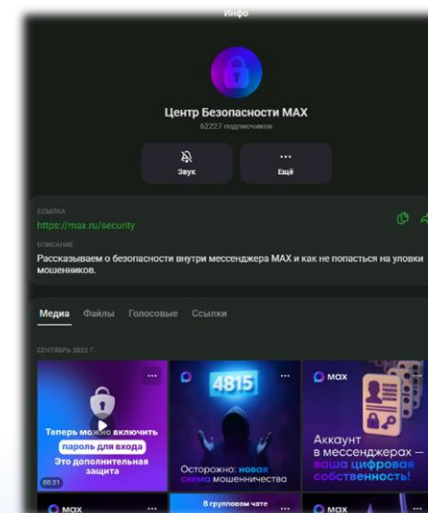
Инфо

Центр Безопасности MAX
62227 подписчиков

Звук
Ещё

ССЫЛКА
https://max.ru/security

ОПИСАНИЕ
Рассказываем о безопасности внутри мессенджера MAX и как не попасться на уловки мошенников.

Медиа Файлы Голосовые Ссылки

СЕНТЯБРЬ 2025 Г.

Теперь можно включить пароль для входа
Это дополнительная защита
00:31

4815
Осторожно: новая схема мошенничества

max
Аккаунт в мессенджерах — ваша цифровая собственность!

max
В групповом чате
max